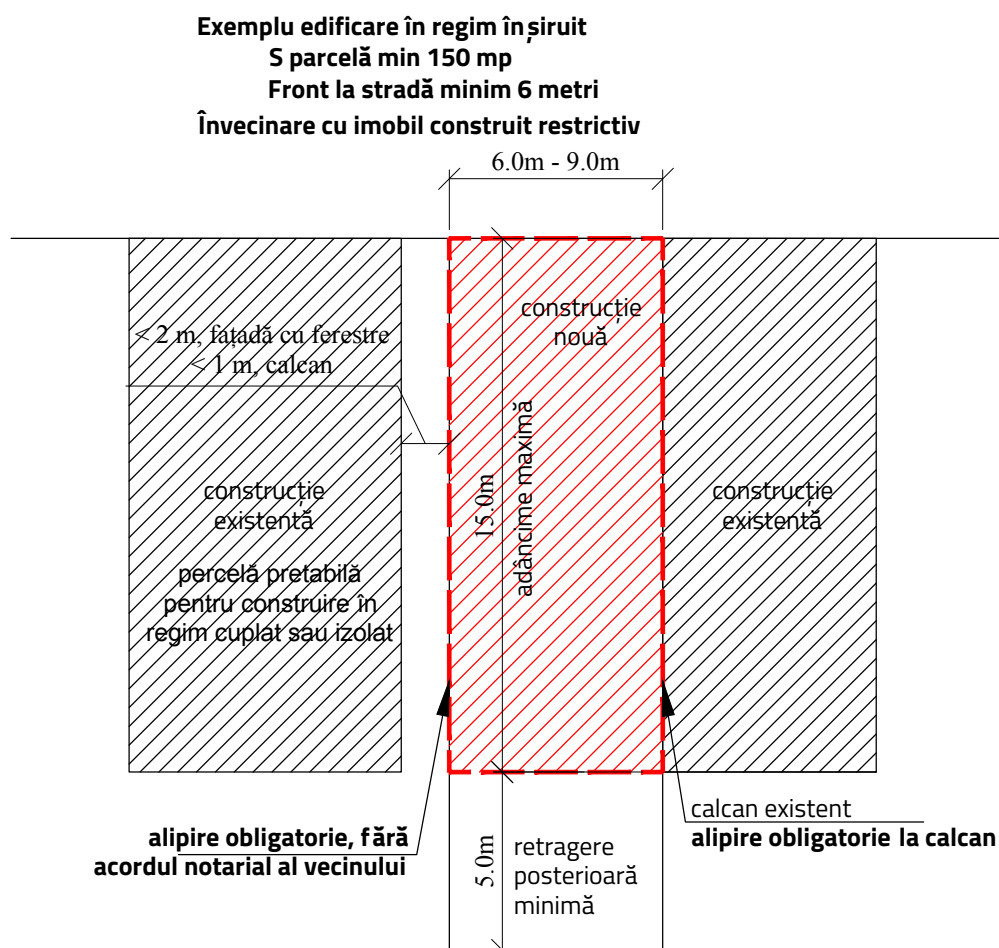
Exemplu edificare în regim înșiruit
S parcelă min 150 mp
Front la stradă minim 6 metri
Învecinare cu imobil construit restrictiv

6.0m - 9.0m

< 2 m, fațadă cu ferestre
< 1 m, calcan

construcție
nouă

construcție
existentă

percelă pretabilă
pentru construire în
regim cuplat sau izolat

15.0m

adâncime maximă

construcție
existentă

calcan existent
alipire obligatorie la calcan

alipire obligatorie, fără
acordul notarial al vecinului

5.0m

retragere
posterioară
minimă